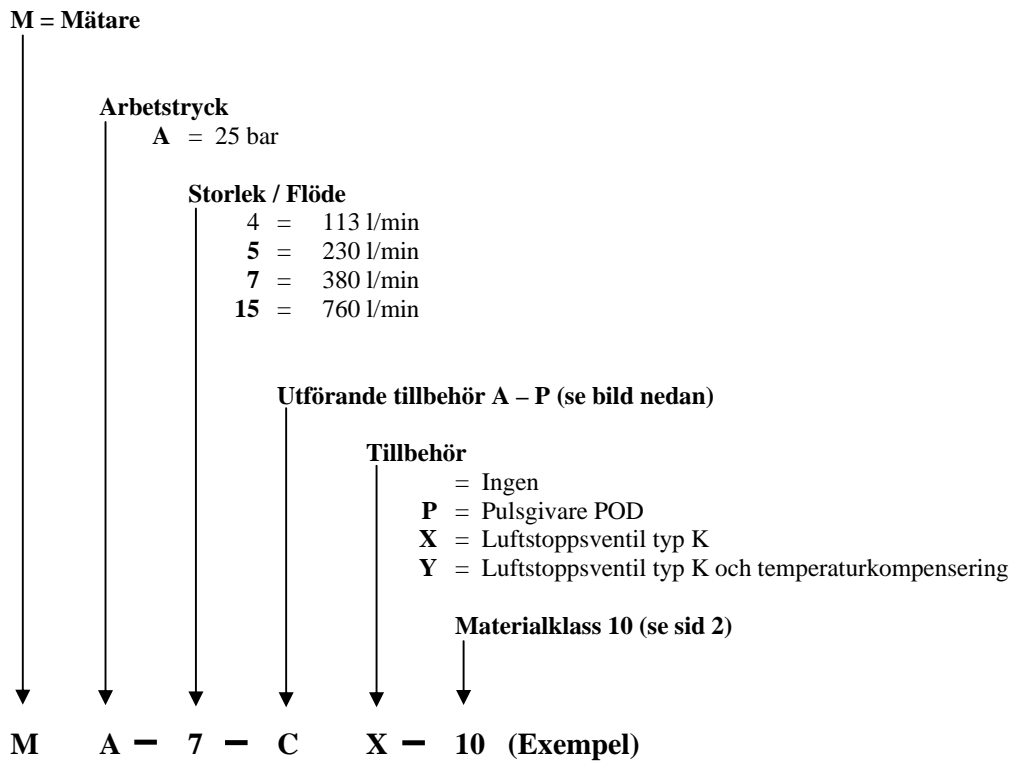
M = Mätare

Arbetstryck
A = 25 bar

Storlek / Flöde
4 = 113 l/min
5 = 230 l/min
7 = 380 l/min
15 = 760 l/min

Utförande tillbehör A – P (se bild nedan)

Tillbehör
= Ingen
P = Pulsgivare POD
X = Luftstoppsventil typ K
Y = Luftstoppsventil typ K och temperaturkompensering

Materialklass 10 (se sid 2)

M A – 7 – C X – 10 (Exempel)